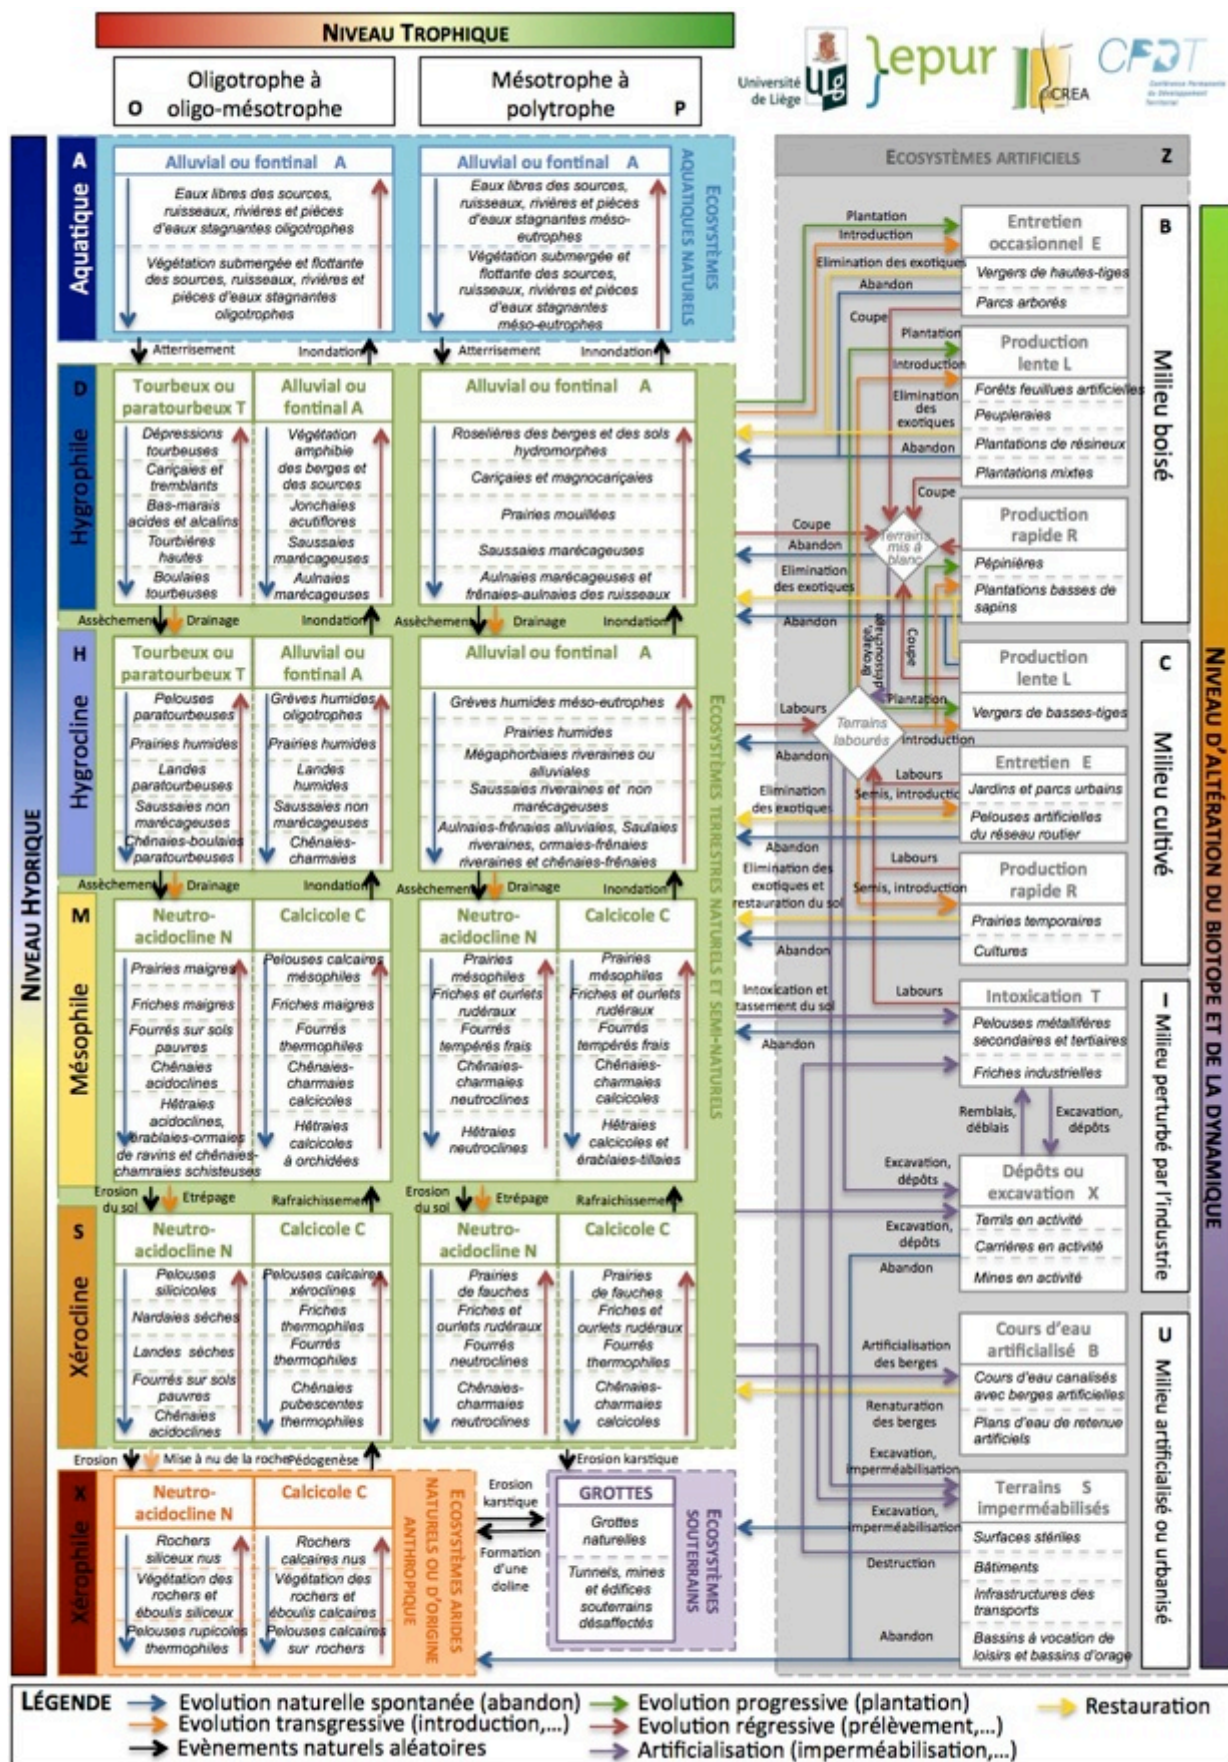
NIVEAU TROPHIQUE

O Oligotrophe à oligo-mésotrophe

Mésotrophe à polytrophe P

Université de Liège ULg lepur CREA CPDT

NIVEAU HYDRIQUE

A Aquatique

Alluvial ou fontinal A
Eaux libres des sources, ruisseaux, rivières et pièces d'eaux stagnantes oligotrophes
Végétation submergée et flottante des sources, ruisseaux, rivières et pièces d'eaux stagnantes oligotrophes

Alluvial ou fontinal A
Eaux libres des sources, ruisseaux, rivières et pièces d'eaux stagnantes méso-eutrophes
Végétation submergée et flottante des sources, ruisseaux, rivières et pièces d'eaux stagnantes méso-eutrophes

ECOSYSTÈMES AQUATIQUES NATURELS

Atterrissement Inondation Atterrissement Inondation

D Hygrophile

Tourbeux ou paratourbeux T
Dépressions tourbeuses
Cariçaies et tremblants
Bas-marais acides et alcalins
Tourbières hautes
Boulaies tourbeuses

Alluvial ou fontinal A
Végétation amphibie des berges et des sources
Jonchaies acutiflores
Saussaies marécageuses
Aulnaies marécageuses

Alluvial ou fontinal A
Roselières des berges et des sols hydromorphes
Cariçaies et magnocariçaies
Prairies mouillées
Saussaies marécageuses
Aulnaies marécageuses et frênaies-aulnaies des ruisseaux

Assèchement Drainage Inondation Assèchement Drainage Inondation

H Hygrocline

Tourbeux ou paratourbeux T
Pelouses paratourbeuses
Prairies humides
Landes paratourbeuses
Saussaies non marécageuses
Chênaies-boulaies paratourbeuses

Alluvial ou fontinal A
Grèves humides oligotrophes
Prairies humides
Landes humides
Saussaies non marécageuses
Chênaies-charmaies

Alluvial ou fontinal A
Grèves humides méso-eutrophes
Prairies humides
Mégaphorbiaies riveraines ou alluviales
Saussaies riveraines et non marécageuses
Aulnaies-frênaies alluviales, Saulaies riveraines, ormaies-frênaies riveraines et chênaies-frênaies

Assèchement Drainage Inondation Assèchement Drainage Inondation

M Mésophile

Neutro-acidocline N
Prairies maigres
Friches maigres
Fourrés sur sols pauvres
Chênaies acidoclines
Hêtraies acidoclines, érablaies-ormaies de ravins et chênaies-charmaies schisteuses

Calcicole C
Pelouses calcaires mésophiles
Friches maigres
Fourrés thermophiles
Chênaies-charmaies calcicoles
Hêtraies calcicoles à orchidées

Neutro-acidocline N
Prairies mésophiles
Friches et ourlets rudéraux
Fourrés tempérés frais
Chênaies-charmaies neutroclines
Hêtraies neutroclines

Calcicole C
Prairies mésophiles
Friches et ourlets rudéraux
Fourrés tempérés frais
Chênaies-charmaies calcicoles
Hêtraies calcicoles et érablaies-tillaies

ECOSYSTÈMES TERRESTRES NATURELS ET SEMI-NATURELS

Erosion du sol Etrépage Rafraichissement Erosion du sol Etrépage Rafraichissement

S Xérocline

Neutro-acidocline N
Pelouses silicicoles
Nardaies sèches
Landes sèches
Fourrés sur sols pauvres
Chênaies acidoclines

Calcicole C
Pelouses calcaires xéroclines
Friches thermophiles
Fourrés thermophiles
Chênaies pubescentes thermophiles

Neutro-acidocline N
Prairies de fauches
Friches et ourlets rudéraux
Fourrés neutroclines
Chênaies-charmaies neutroclines

Calcicole C
Prairies de fauches
Friches et ourlets rudéraux
Fourrés thermophiles
Chênaies-charmaies calcicoles

Erosion Mise à nu de la roche Pédogenèse Erosion karstique

X Xérophile

Neutro-acidocline N
Rochers siliceux nus
Végétation des rochers et éboulis siliceux
Pelouses rupicoles thermophiles

Calcicole C
Rochers calcaires nus
Végétation des rochers et éboulis calcaires
Pelouses calcaires sur rochers

ECOSYSTÈMES ARIDES NATURELS OU D'ORIGINE ANTHROPIQUE

Erosion karstique
Formation d'une doline

GROTTES
Grottes naturelles
Tunnels, mines et édifices souterrains désaffectés

ECOSYSTÈMES SOUTERRAINS

ECOSYSTÈMES ARTIFICIELS Z

B Milieu boisé

Plantation Introduction Elimination des exotiques Abandon Coupe
Entretien occasionnel E
Vergers de hautes-tiges
Parcs arborés

Plantation Introduction Elimination des exotiques Abandon
Production lente L
Forêts feuillues artificielles
Peupleraies
Plantations de résineux
Plantations mixtes

Coupe Coupe Abandon Elimination des exotiques Abandon
Terrains mis à blanc
Production rapide R
Pépinières
Plantations basses de sapins

Broyage Dessouchage Coupe

C Milieu cultivé

Labours Abandon Elimination des exotiques Abandon Plantation Introduction
Terrains labourés
Production lente L
Vergers de basses-tiges

Labours Semis, introduction
Entretien E
Jardins et parcs urbains
Pelouses artificielles du réseau routier

Elimination des exotiques et restauration du sol Abandon Labours Semis, introduction
Production rapide R
Prairies temporaires
Cultures

I Milieu perturbé par l'industrie

Intoxication et tassement du sol Abandon Labours
Intoxication T
Pelouses métallifères secondaires et tertiaires
Friches industrielles

Remblais, déblais Excavation, dépôts Excavation, dépôts Excavation, dépôts Abandon
Dépôts ou excavation X
Terrils en activité
Carrières en activité
Mines en activité

U Milieu artificialisé ou urbanisé

Artificialisation des berges Renaturation des berges
Cours d'eau artificialisé B
Cours d'eau canalisés avec berges artificielles
Plans d'eau de retenue artificiels

Excavation, imperméabilisation Excavation, imperméabilisation Destruction Abandon
Terrains S imperméabilisés
Surfaces stériles
Bâtiments
Infrastructures des transports
Bassins à vocation de loisirs et bassins d'orage

NIVEAU D'ALTÉRATION DU BIOTOPE ET DE LA DYNAMIQUE

LÉGENDE
Evolution naturelle spontanée (abandon)
Evolution transgressive (introduction,...)
Evènements naturels aléatoires
Evolution progressive (plantation)
Evolution régressive (prélèvement,...)
Artificialisation (imperméabilisation,...)
Restauration